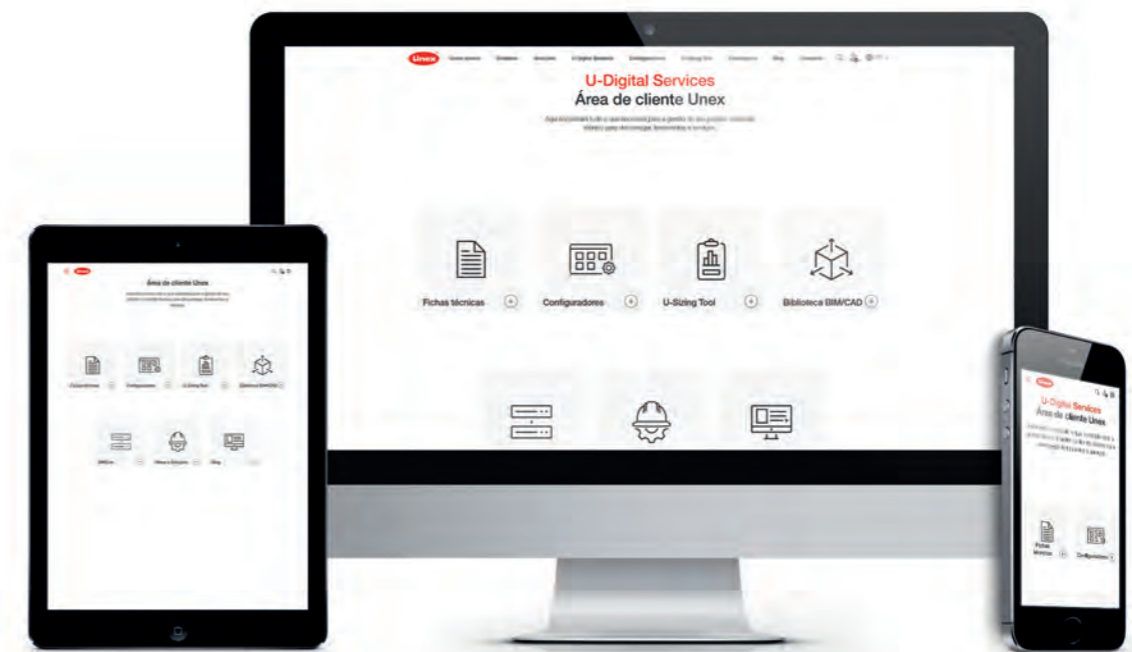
Unex

U-Digital Services
Área de cliente Unex

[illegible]

Fichas técnicas
Configuradores
U-Sizing Tool
Biblioteca BIM/CAD

Unex
Área de cliente Unex
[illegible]
Fichas técnicas
Configuradores
U-Sizing Tool
Biblioteca BIM/CAD
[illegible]
Obras e Estudos
Blog

Unex
U-Digital Services
Área de cliente Unex
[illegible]
Fichas técnicas
Configuradores